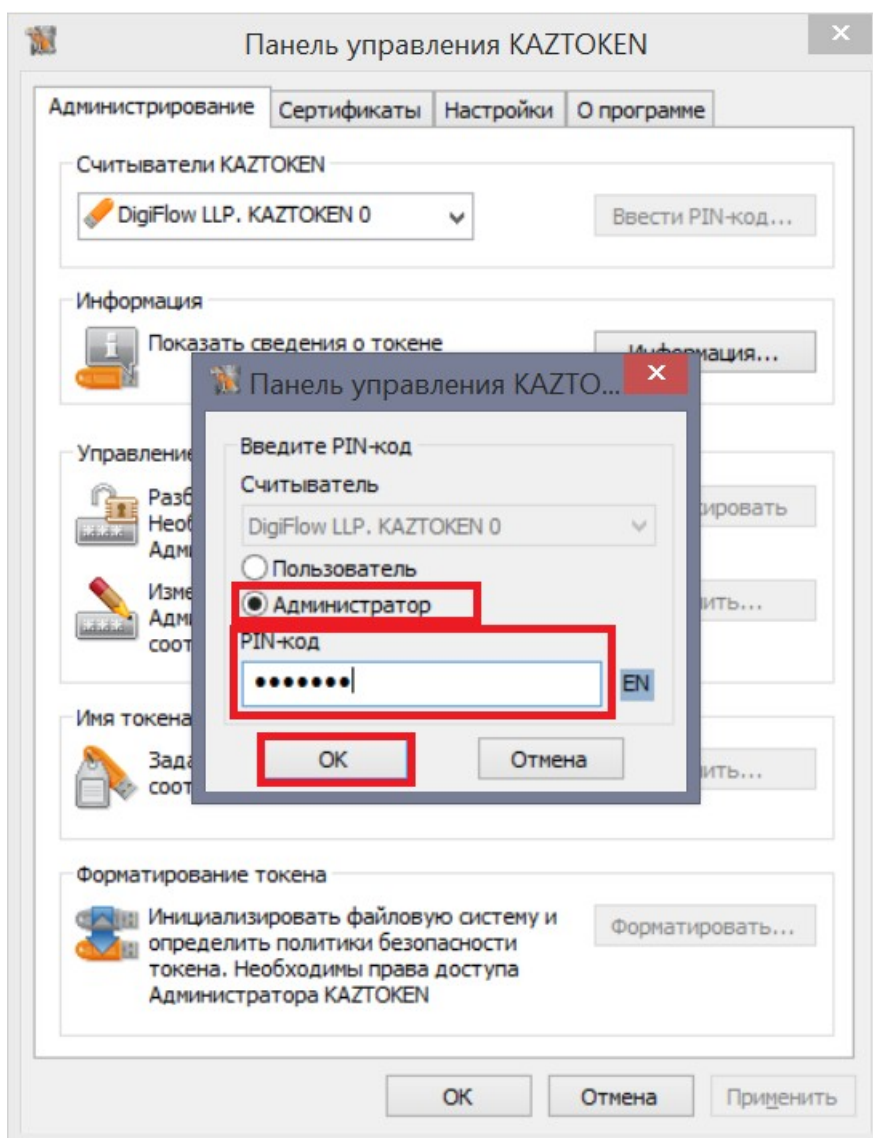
Панель управления KAZTOKEN

Администрирование | Сертификаты | Настройки | О программе

Считыватели KAZTOKEN

DigiFlow LLP. KAZTOKEN 0

Ввести PIN-код...

Информация

Показать сведения о токене

Информация...

Управление

Разб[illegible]
Необ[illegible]
Адм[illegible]

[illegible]ировать

Изме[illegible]
Адм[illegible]
соот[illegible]

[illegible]ить...

Имя токена

Зада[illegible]
соот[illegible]

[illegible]ить...

Панель управления KAZTO...

×

Введите PIN-код

Считыватель

DigiFlow LLP. KAZTOKEN 0

Пользователь

Администратор

PIN-код

•••••••

EN

OK

Отмена

Форматирование токена

Инициализировать файловую систему и определить политики безопасности токена. Необходимы права доступа Администратора KAZTOKEN

Форматировать...

OK

Отмена

Применить